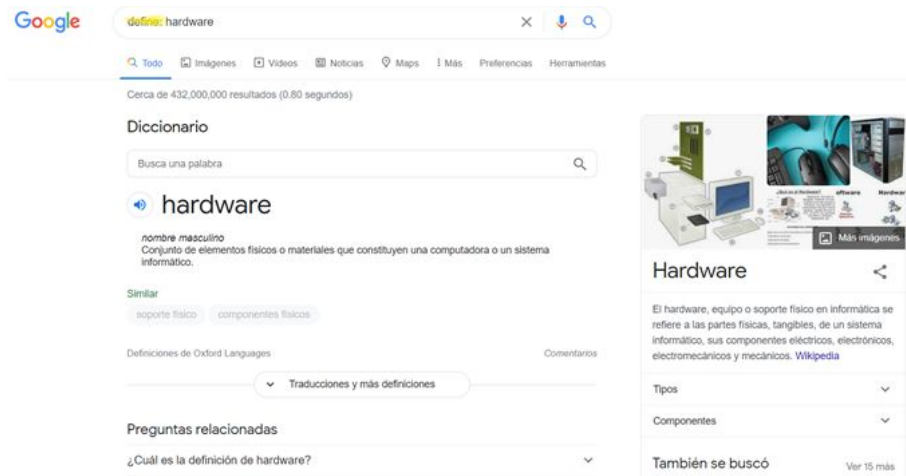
Google

define: hardware

Todo Imágenes Videos Noticias Maps Más Preferencias Herramientas

Cerca de 432,000,000 resultados (0.80 segundos)

Diccionario

Busca una palabra

hardware

nombre masculino
Conjunto de elementos físicos o materiales que constituyen una computadora o un sistema informático.

Similar
soporte físico componentes físicos

Definiciones de Oxford Languages Comentarios

Traducciones y más definiciones

Preguntas relacionadas

¿Cuál es la definición de hardware?

Más imágenes

Hardware

El hardware, equipo o soporte físico en informática se refiere a las partes físicas, tangibles, de un sistema informático, sus componentes eléctricos, electrónicos, electromecánicos y mecánicos. Wikipedia

Tipos

Componentes

También se buscó Ver 15 más